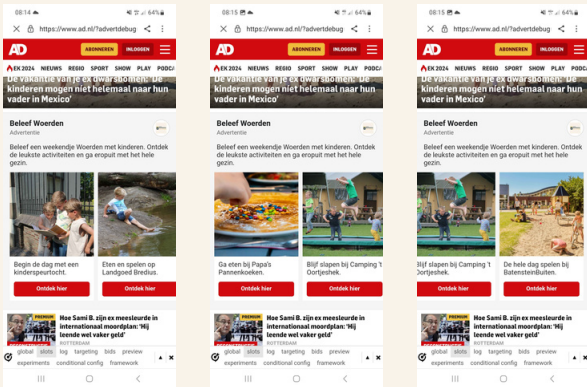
08:14 64%
https://www.ad.nl/?advertdebug
AD ABONNEREN INLOGGEN
EK 2024 NIEUWS REGIO SPORT SHOW PLAY PODCA
De vakantie van je ex dwarsbomen: 'De kinderen mogen niet helemaal naar hun vader in Mexico'
Beleef Woorden
Advertentie
Beleef een weekendje Woerden met kinderen. Ontdek de leukste activiteiten en ga eropuit met het hele gezin.
Begin de dag met een kinderspeurtocht.
Ontdek hier
Eten en spelen op Landgoed Bredius.
Ontdek hier
PREMIUM
Hoe Sami B. zijn ex meesleurde in internationaal moordplan: 'Hij teende wel vaker geld'
ROTTERDAM
global slots log targeting bids preview
experiments conditional config framework

08:15 64%
https://www.ad.nl/?advertdebug
AD ABONNEREN INLOGGEN
EK 2024 NIEUWS REGIO SPORT SHOW PLAY PODCA
De vakantie van je ex dwarsbomen: 'De kinderen mogen niet helemaal naar hun vader in Mexico'
Beleef Woerden
Advertentie
Beleef een weekendje Woerden met kinderen. Ontdek de leukste activiteiten en ga eropuit met het hele gezin.
Ga eten bij Papa's Pannenkoeken.
Ontdek hier
Blijf slapen bij Camping 't Oortjeshek.
Ontdek hier
PREMIUM
Hoe Sami B. zijn ex meesleurde in internationaal moordplan: 'Hij teende wel vaker geld'
ROTTERDAM
global slots log targeting bids preview
experiments conditional config framework

08:15 64%
https://www.ad.nl/?advertdebug
AD ABONNEREN INLOGGEN
EK 2024 NIEUWS REGIO SPORT SHOW PLAY PODCA
De vakantie van je ex dwarsbomen: 'De kinderen mogen niet helemaal naar hun vader in Mexico'
Beleef Woerden
Advertentie
Beleef een weekendje Woerden met kinderen. Ontdek de leukste activiteiten en ga eropuit met het hele gezin.
Blijf slapen bij Camping 't Oortjeshek.
Ontdek hier
De hele dag spelen bij BatensteinBuiten.
Ontdek hier
PREMIUM
Hoe Sami B. zijn ex meesleurde in internationaal moordplan: 'Hij teende wel vaker geld'
ROTTERDAM
global slots log targeting bids preview
experiments conditional config framework